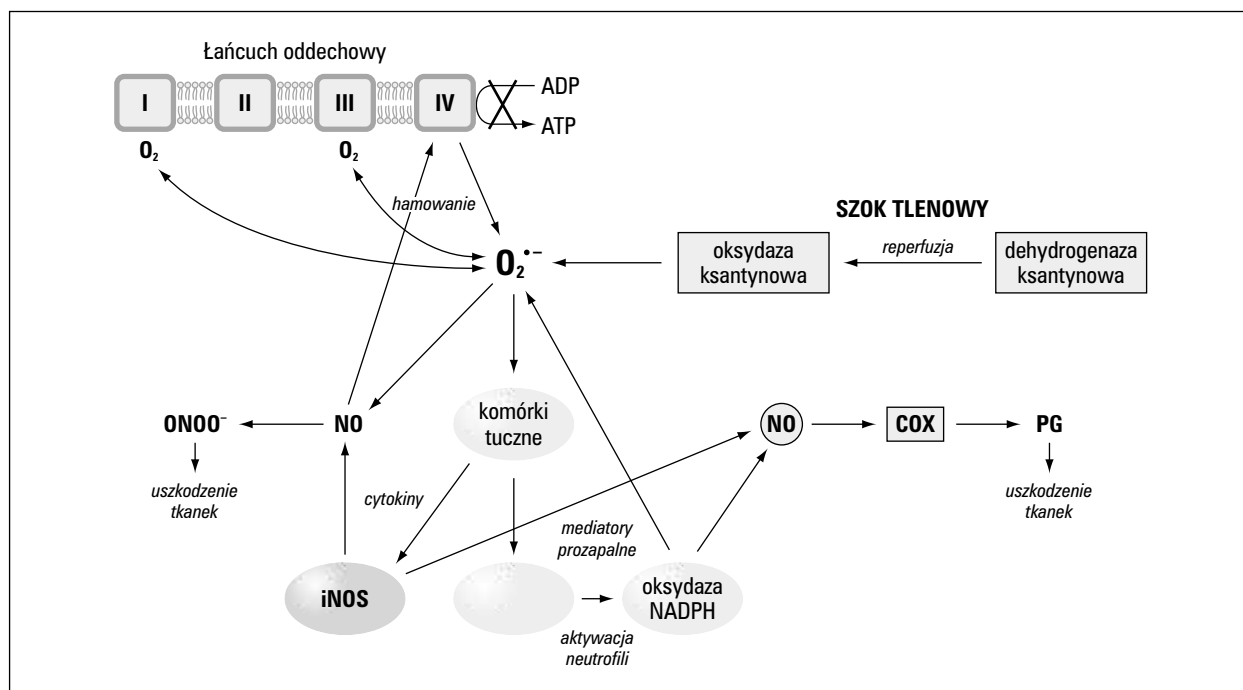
Łańcuch oddechowy

I II III IV

ADP

ATP

$O_2$

$O_2$

hamowanie

SZOK TLENOWY

$O_2^{\bullet-}$

oksydaza ksantynowa

reperfuzja

dehydrogenaza ksantynowa

$ONOO^-$

NO

komórki tuczne

NO

COX

PG

uszkodzenie tkanek

cytokiny

mediatory prozapalne

uszkodzenie tkanek

iNOS

oksydaza NADPH

aktywacja neutrofili